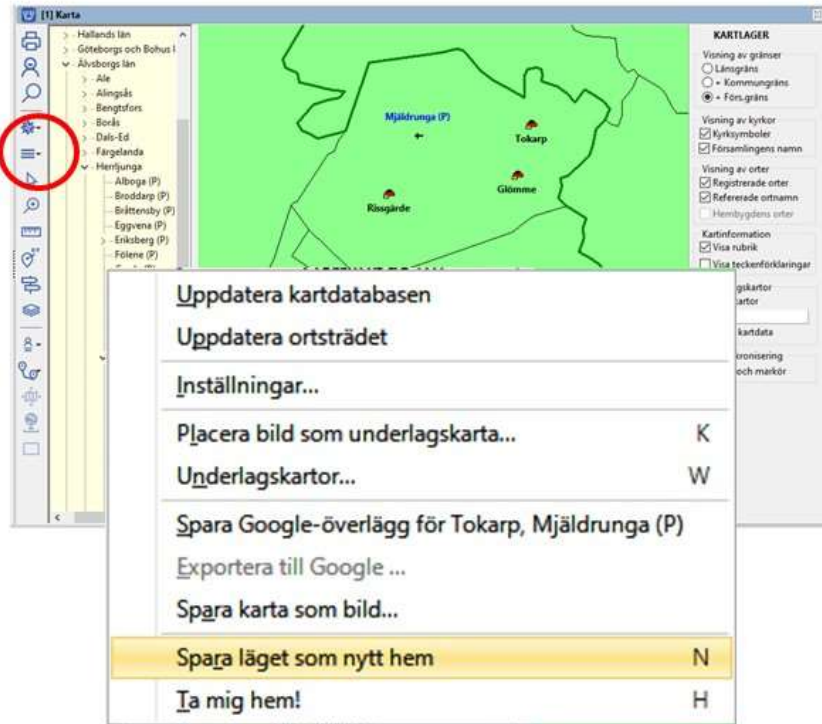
[1] Karta

Hallands län
Göteborgs och Bohus l
Älvsborgs län
Ale
Alingsås
Bengtsfors
Borås
Dals-Ed
Färgelanda
Herrljunga
Alboga (P)
Broddarp (P)
Bråttensby (P)
Eggvena (P)
Eriksberg (P)
Fölene (P)

Mjäldrunga (P)
Tokarp
Glömme
Rissgärde

KARTLAGER
Visning av gränser
Länsgräns
+ Kommungräns
+ Förs.gräns
Visning av kyrkor
Kyrksymboler
Församlingens namn
Visning av orter
Registrerade orter
Refererade ortnamn
Hembygdens orter
Kartinformation
Visa rubrik
Visa teckenförklaringar
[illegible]gskartor
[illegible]artor
kartdata
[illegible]kronisering
och markör

Uppdatera kartdatabasen
Uppdatera ortsträdet
Inställningar...
Placera bild som underlagskarta... K
Underlagskartor... W
Spara Google-överlägg för Tokarp, Mjäldrunga (P)
Exportera till Google ...
Spara karta som bild...
Spara läget som nytt hem N
Ta mig hem! H